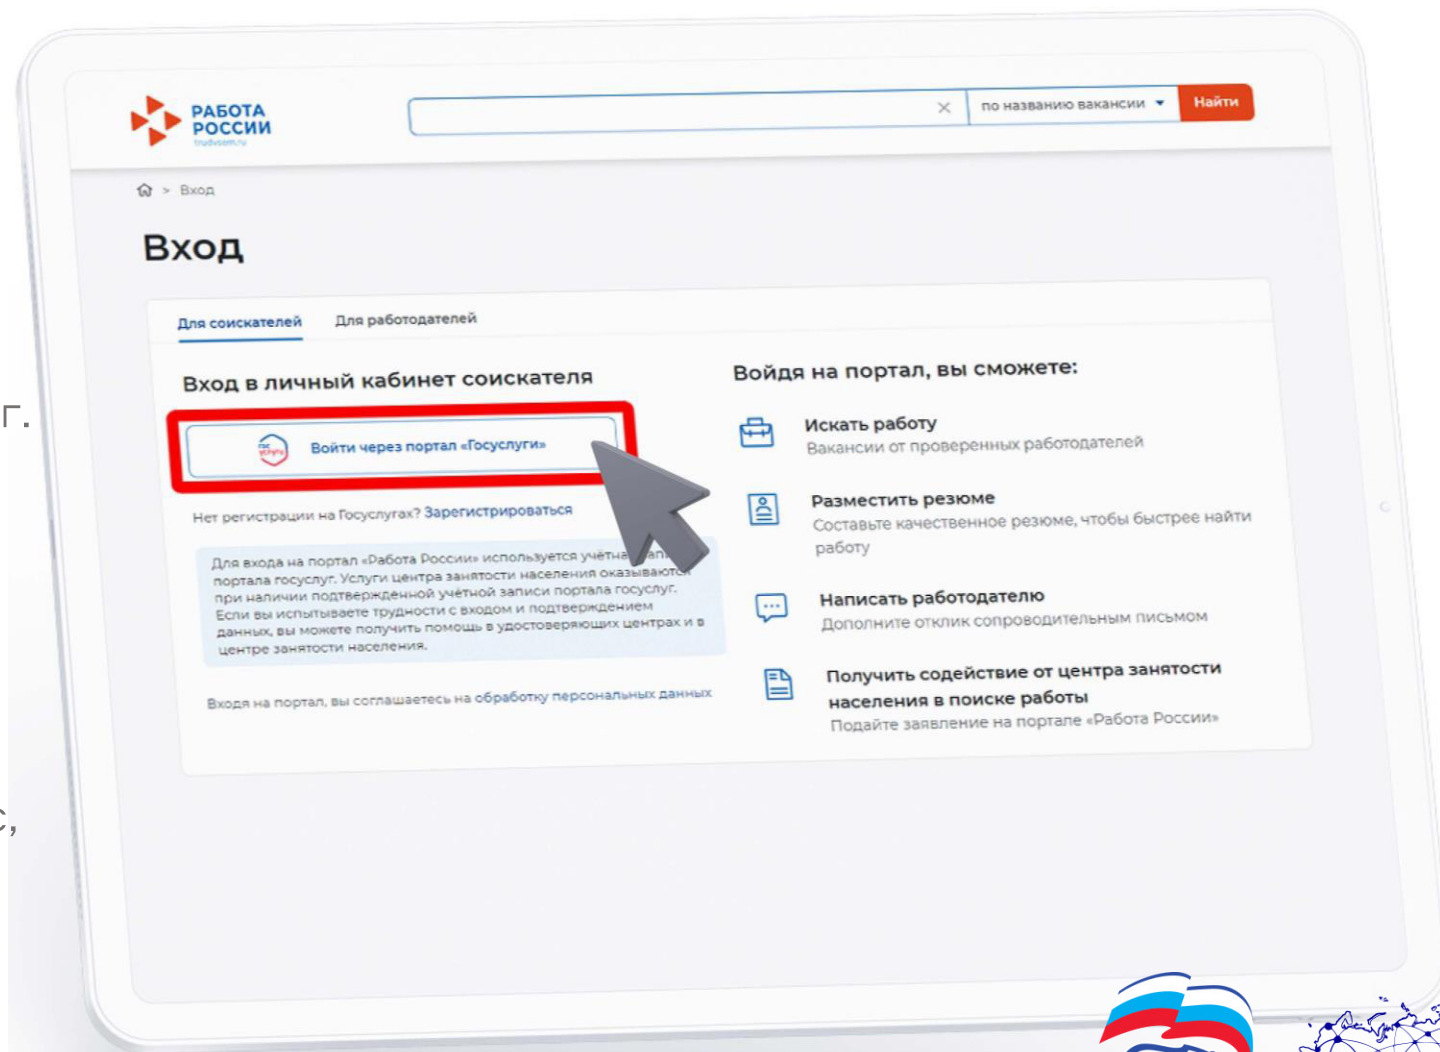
г.

с,

РАБОТА РОССИИ
trudvsem.ru

по названию вакансии

Найти

Вход

Вход

Для соискателей

Для работодателей

Вход в личный кабинет соискателя

Войти через портал «Госуслуги»

Нет регистрации на Госуслугах? Зарегистрироваться

Для входа на портал «Работа России» используется учётна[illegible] портала госуслуг. Услуги центра занятости населения оказываются при наличии подтверждённой учётной записи портала госуслуг. Если вы испытываете трудности с входом и подтверждением данных, вы можете получить помощь в удостоверяющих центрах и в центре занятости населения.

Входя на портал, вы соглашаетесь на обработку персональных данных

Войдя на портал, вы сможете:

Искать работу
Вакансии от проверенных работодателей

Разместить резюме
Составьте качественное резюме, чтобы быстрее найти работу

Написать работодателю
Дополните отклик сопроводительным письмом

Получить содействие от центра занятости населения в поиске работы
Подайте заявление на портале «Работа России»